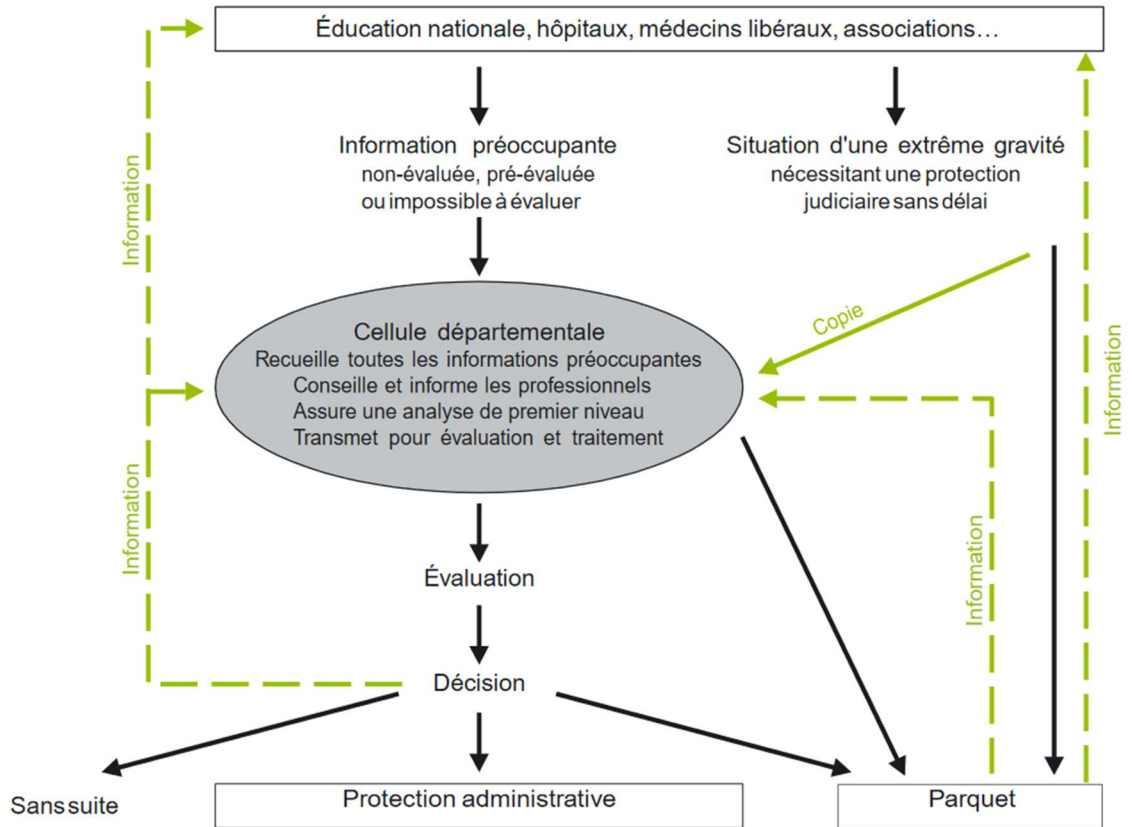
Éducation nationale, hôpitaux, médecins libéraux, associations…

Information préoccupante
non-évaluée, pré-évaluée
ou impossible à évaluer

Situation d'une extrême gravité
nécessitant une protection
judiciaire sans délai

Information

Copie

Information

Cellule départementale
Recueille toutes les informations préoccupantes
Conseille et informe les professionnels
Assure une analyse de premier niveau
Transmet pour évaluation et traitement

Information

Information

Évaluation

Décision

Sans suite

Protection administrative

Parquet